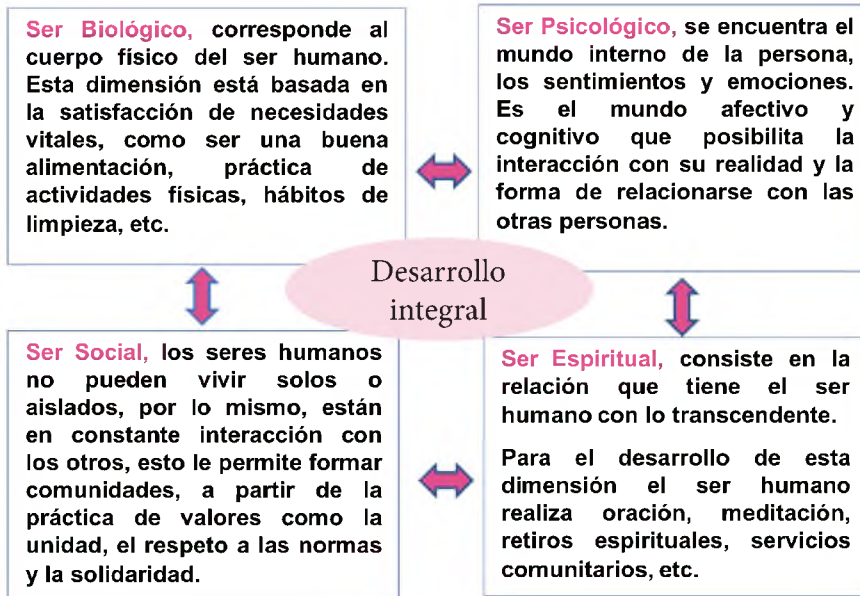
Ser Biológico, corresponde al cuerpo físico del ser humano. Esta dimensión está basada en la satisfacción de necesidades vitales, como ser una buena alimentación, práctica de actividades físicas, hábitos de limpieza, etc.

Ser Psicológico, se encuentra el mundo interno de la persona, los sentimientos y emociones. Es el mundo afectivo y cognitivo que posibilita la interacción con su realidad y la forma de relacionarse con las otras personas.

Desarrollo integral

Ser Social, los seres humanos no pueden vivir solos o aislados, por lo mismo, están en constante interacción con los otros, esto le permite formar comunidades, a partir de la práctica de valores como la unidad, el respeto a las normas y la solidaridad.

Ser Espiritual, consiste en la relación que tiene el ser humano con lo transcendente.

Para el desarrollo de esta dimensión el ser humano realiza oración, meditación, retiros espirituales, servicios comunitarios, etc.